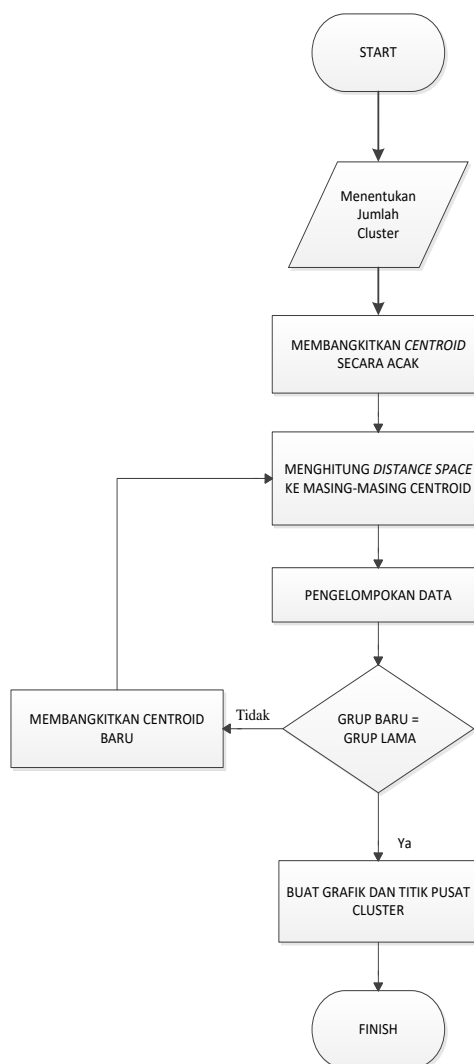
START

Menentukan Jumlah Cluster

MEMBANGKITKAN CENTROID SECARA ACAK

MENGHITUNG DISTANCE SPACE KE MASING-MASING CENTROID

PENGELOMPOKAN DATA

GRUP BARU = GRUP LAMA

Tidak

MEMBANGKITKAN CENTROID BARU

Ya

BUAT GRAFIK DAN TITIK PUSAT CLUSTER

FINISH